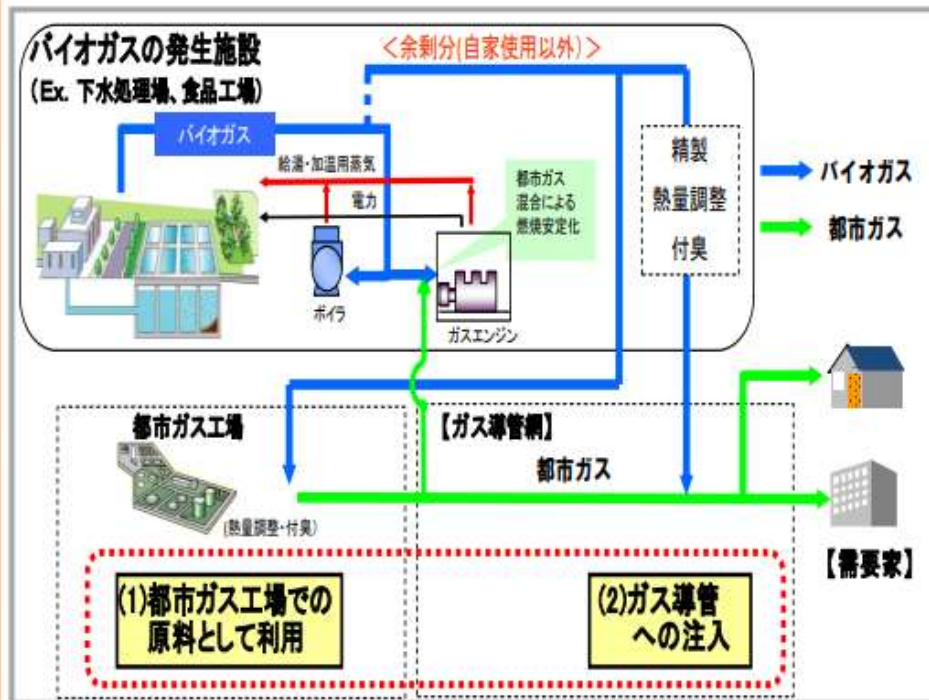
バイオガスの発生施設
（Ex. 下水処理場、食品工場）

＜余剰分(自家使用以外)＞

バイオガス

給湯・加温用蒸気

電力

都市ガス混合による燃焼安定化

ボイラ

ガスエンジン

精製
熱量調整
付臭

バイオガス
都市ガス

都市ガス工場

(熱量調整・付臭)

【ガス導管網】

都市ガス

【需要家】

(1)都市ガス工場での原料として利用

(2)ガス導管への注入